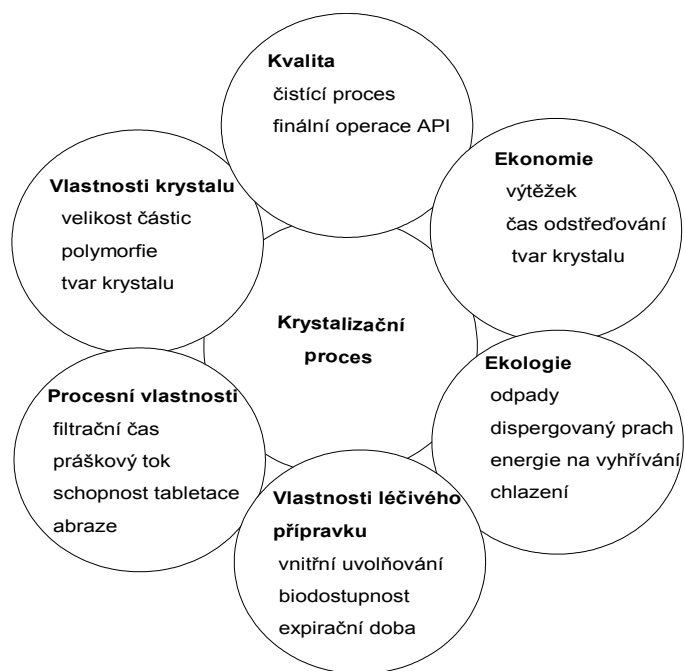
**Kvalita**
čistící proces
finální operace API

**Ekonomie**
výtěžek
čas odstřeďování
tvar krystalu

**Vlastnosti krystalu**
velikost částic
polymorfie
tvar krystalu

**Krystalizační proces**

**Ekologie**
odpady
dispergovaný prach
energie na vyhřívání
chlazení

**Procesní vlastnosti**
filtrační čas
práškový tok
schopnost tabletace
abraze

**Vlastnosti léčivého přípravku**
vnitřní uvolňování
biodostupnost
expirační doba